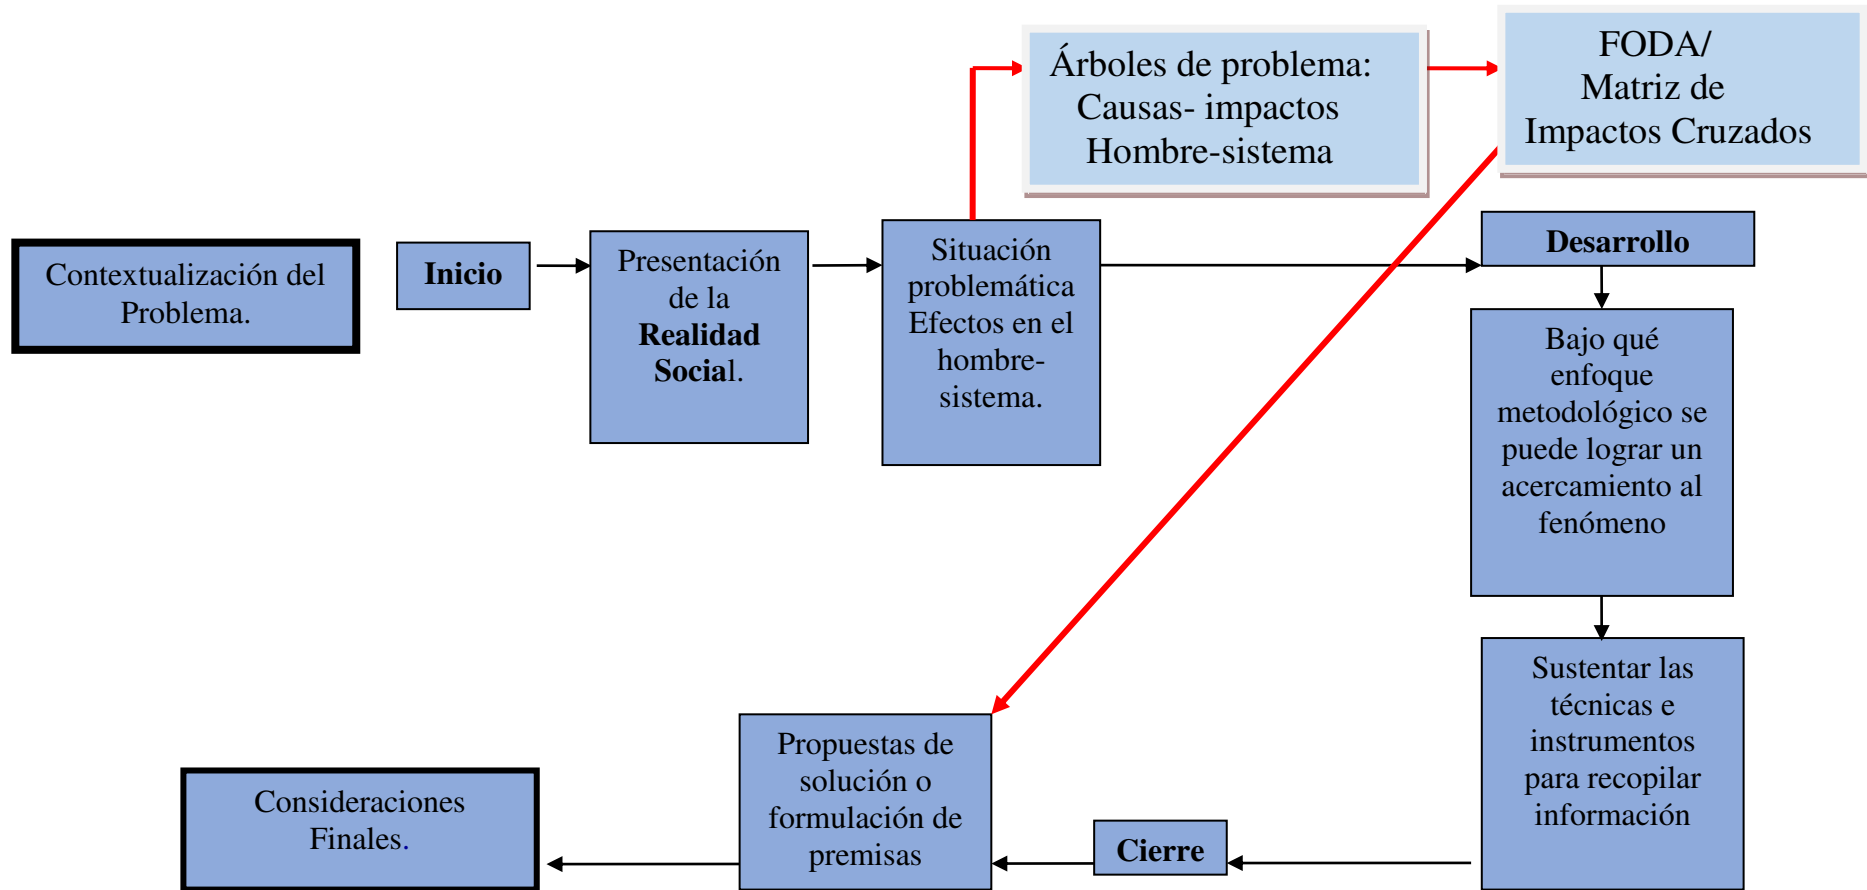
Árboles de problema: Causas- impactos Hombre-sistema

FODA/ Matriz de Impactos Cruzados

Contextualización del Problema.

**Inicio**

Presentación de la **Realidad Social**.

Situación problemática Efectos en el hombre-sistema.

**Desarrollo**

Bajo qué enfoque metodológico se puede lograr un acercamiento al fenómeno

Sustentar las técnicas e instrumentos para recopilar información

**Cierre**

Propuestas de solución o formulación de premisas

Consideraciones Finales.